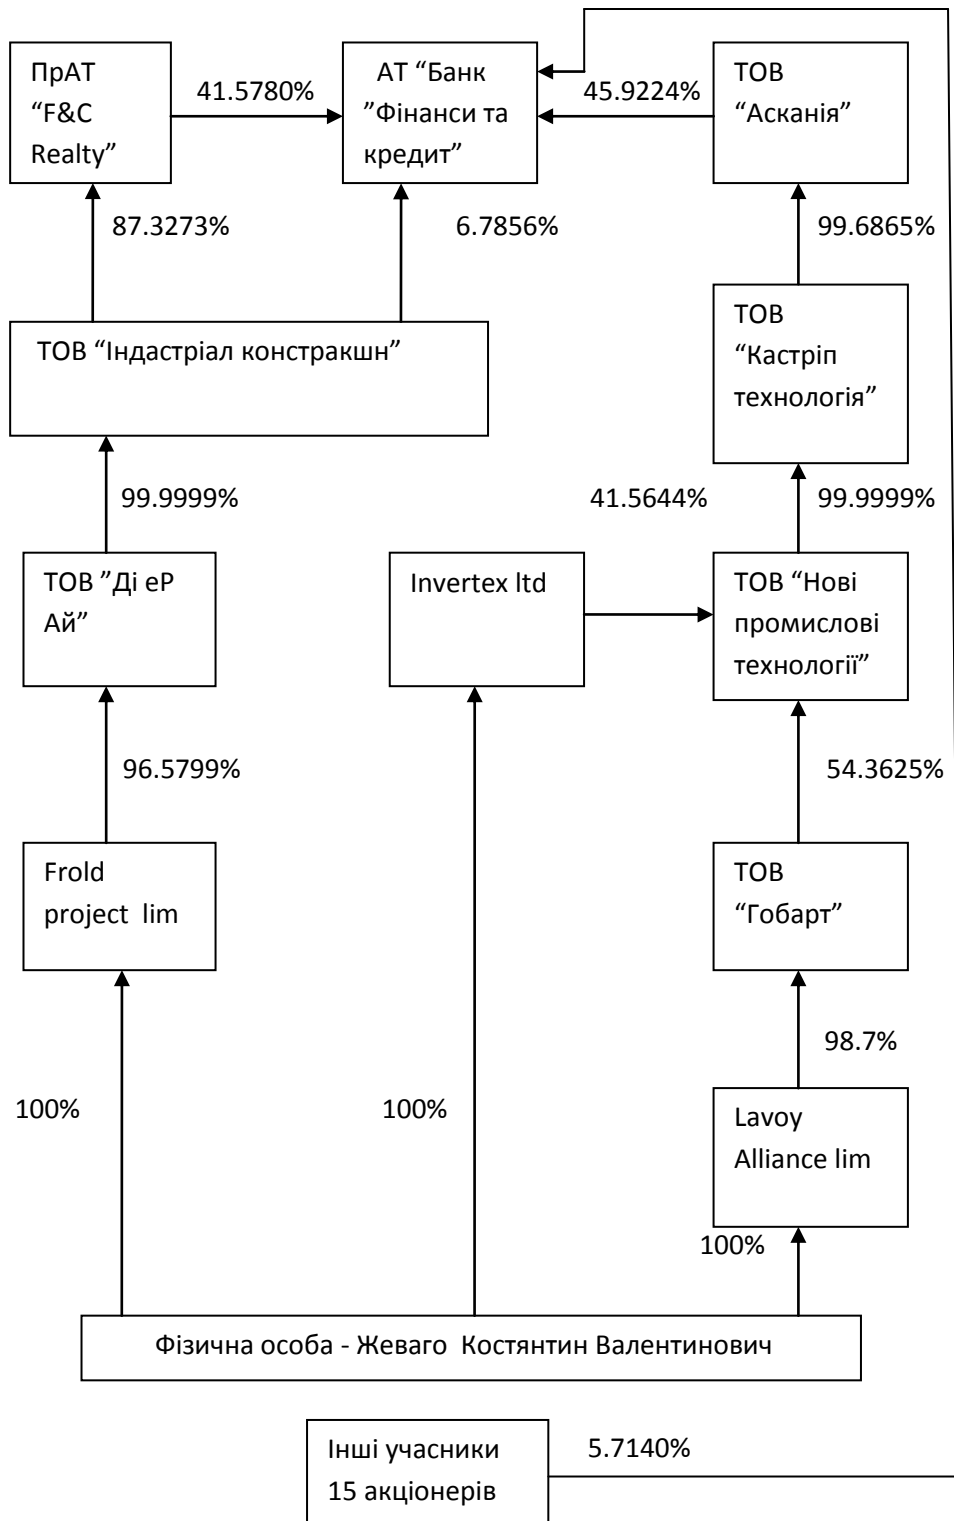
ПрАТ "F&C Realty"

41.5780%

АТ "Банк "Фінанси та кредит"

45.9224%

ТОВ "Асканія"

87.3273%

6.7856%

99.6865%

ТОВ "Кастріп технологія"

ТОВ "Індастріал констракшн"

99.9999%

41.5644%

99.9999%

ТОВ "Ді еР Ай"

Invertex ltd

ТОВ "Нові промислові технології"

96.5799%

54.3625%

Frold project lim

ТОВ "Гобарт"

98.7%

100%

100%

Lavoy Alliance lim

100%

Фізична особа - Жеваго Костянтин Валентинович

Інші учасники 15 акціонерів

5.7140%